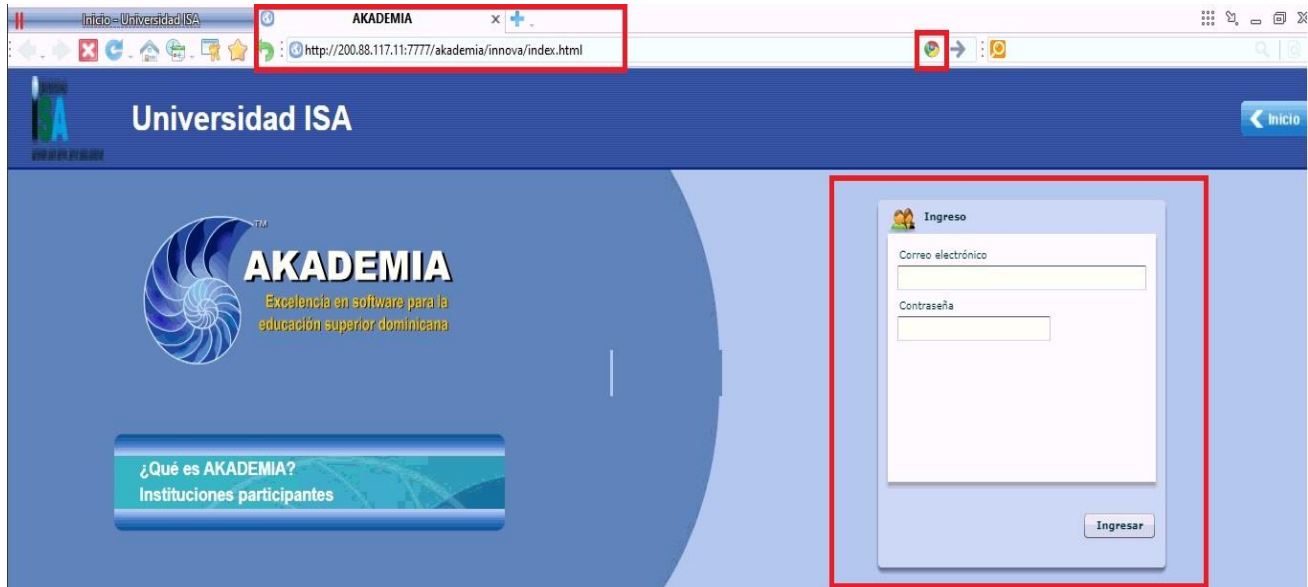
Inicio - Universidad ISA

AKADEMIA

http://200.88.117.11:7777/akademia/innova/index.html

ISA

Universidad ISA

Inicio

TM

AKADEMIA

Excelencia en software para la educación superior dominicana

¿Qué es AKADEMIA?

Instituciones participantes

Ingreso

Correo electrónico

Contraseña

Ingresar